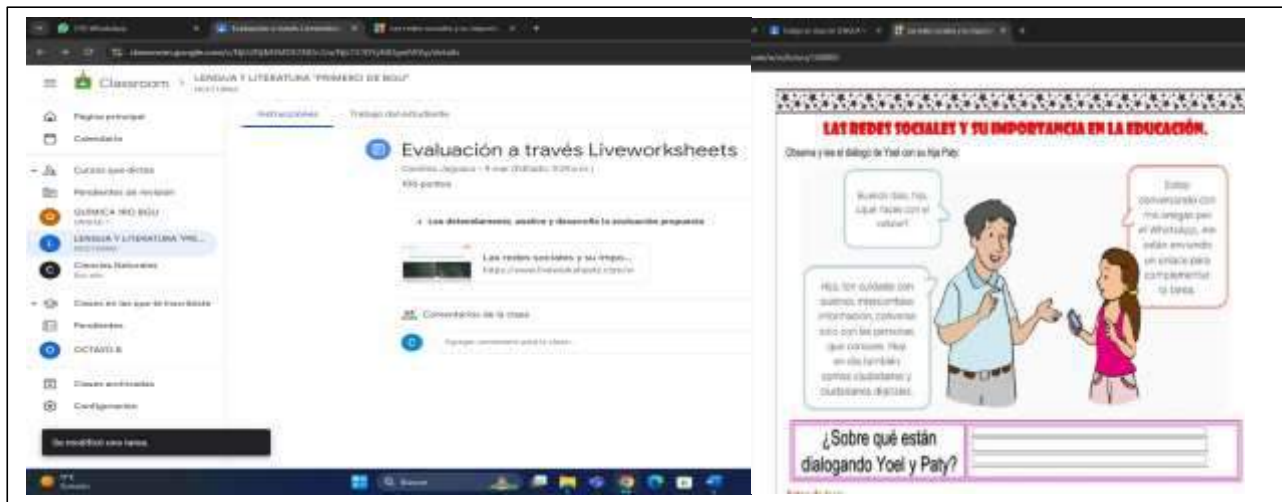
Classroom > LENGUA Y LITERATURA "PRIMERO DE BGU"

Página principal
Calendario
Cursos que dictas
Pendientes de revisión
QUÍMICA 1RO BGU
LENGUA Y LITERATURA "PRI...
Ciencias Naturales
Clases en las que te inscribiste
Pendientes
OCTAVO A
Clases archivadas
Configuración

Instrucciones
Trabajo del estudiante

Evaluación a través Liveworksheets
100 puntos

• Lee detenidamente, analiza y desarrolla la evaluación propuesta

Las redes sociales y su impo...
https://www.liveworksheets.com/w

Comentarios de la clase
Agregar comentario para la clase...

Se modificó una tarea

LAS REDES SOCIALES Y SU IMPORTANCIA EN LA EDUCACIÓN.

Observa y lee el diálogo de Yoel con su hija Paty:

Buenos días, hija, ¿qué haces con el celular?

Estoy conversando con mis amigas por el WhatsApp, me están enviando un enlace para complementar la tarea.

Hija, ten cuidado con quienes intercambias información, conversa solo con las personas que conoces. Hay en día también somos ciudadanos y ciudadanas digitales.

¿Sobre qué están dialogando Yoel y Paty?